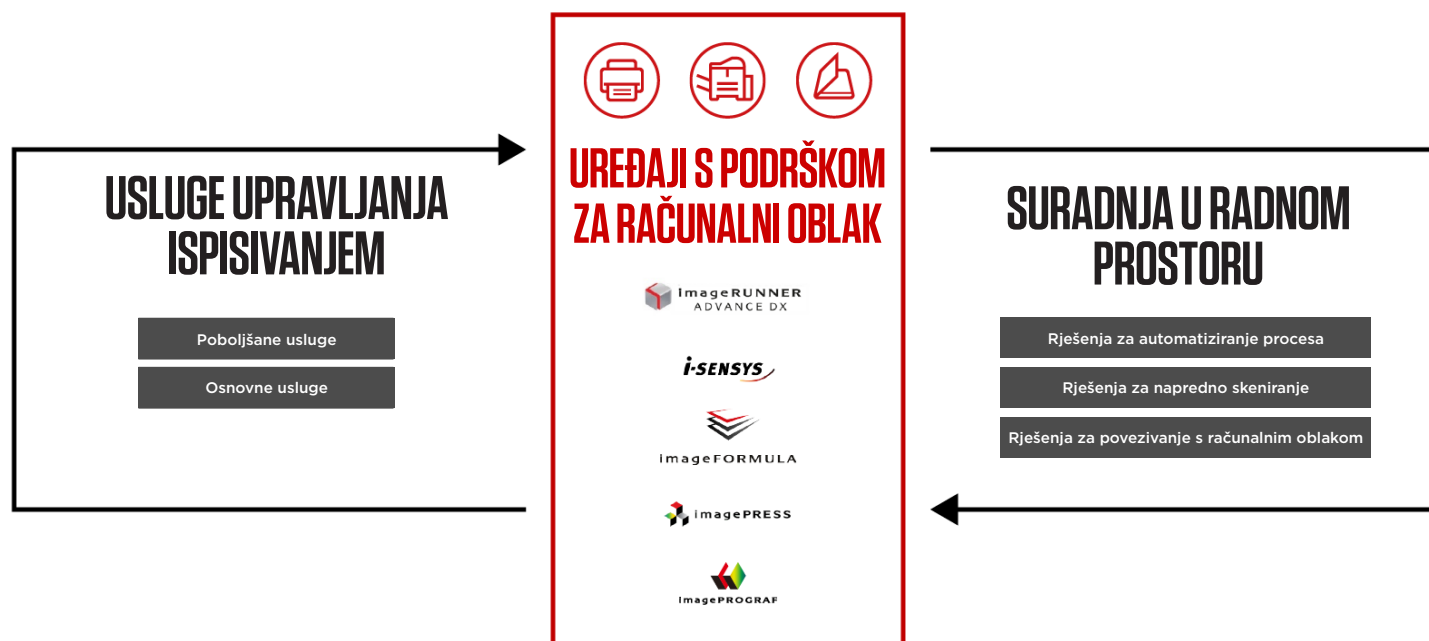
USLUGE UPRAVLJANJA ISPISIVANJEM

Poboljšane usluge

Osnovne usluge

UREĐAJI S PODRŠKOM ZA RAČUNALNI OBLAK

imageRUNNER ADVANCE DX

i-SENSYS

imageFORMULA

imagePRESS

imagePROGRAF

SURADNJA U RADNOM PROSTORU

Rješenja za automatiziranje procesa

Rješenja za napredno skeniranje

Rješenja za povezivanje s računalnim oblakom